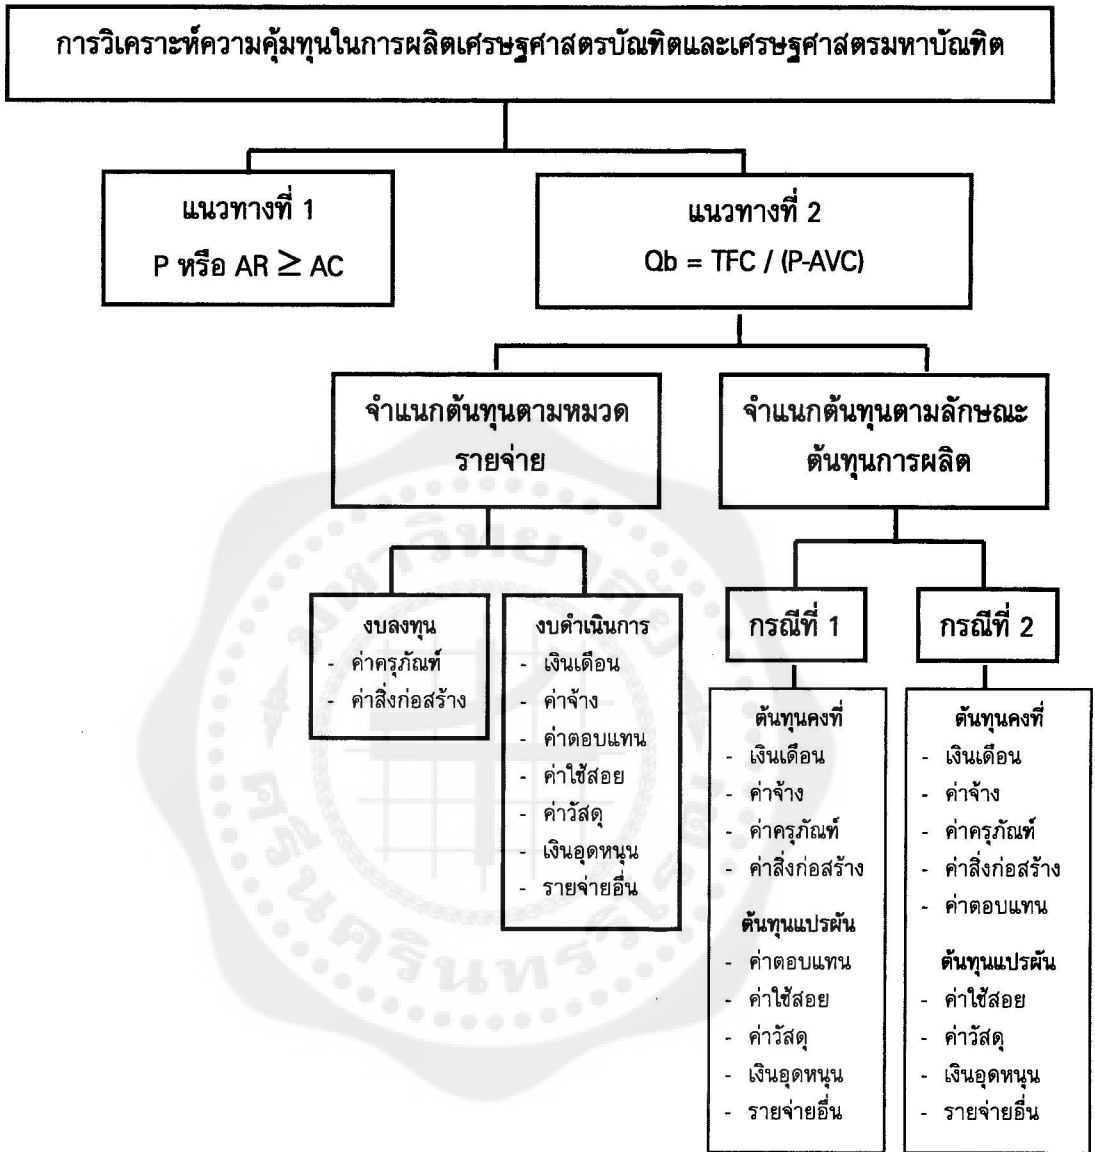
การวิเคราะห์ความคุ้มทุนในการผลิตเศรษฐศาสตรบัณฑิตและเศรษฐศาสตรมหาบัณฑิต

แนวทางที่ 1
P หรือ AR $\geq$ AC

แนวทางที่ 2
Qb = TFC / (P-AVC)

จำแนกต้นทุนตามหมวดรายจ่าย

จำแนกต้นทุนตามลักษณะต้นทุนการผลิต

งบลงทุน
- ค่าครุภัณฑ์
- ค่าสิ่งก่อสร้าง

งบดำเนินการ
- เงินเดือน
- ค่าจ้าง
- ค่าตอบแทน
- ค่าใช้สอย
- ค่าวัสดุ
- เงินอุดหนุน
- รายจ่ายอื่น

กรณีที่ 1

ต้นทุนคงที่
- เงินเดือน
- ค่าจ้าง
- ค่าครุภัณฑ์
- ค่าสิ่งก่อสร้าง

ต้นทุนแปรผัน
- ค่าตอบแทน
- ค่าใช้สอย
- ค่าวัสดุ
- เงินอุดหนุน
- รายจ่ายอื่น

กรณีที่ 2

ต้นทุนคงที่
- เงินเดือน
- ค่าจ้าง
- ค่าครุภัณฑ์
- ค่าสิ่งก่อสร้าง
- ค่าตอบแทน

ต้นทุนแปรผัน
- ค่าใช้สอย
- ค่าวัสดุ
- เงินอุดหนุน
- รายจ่ายอื่น